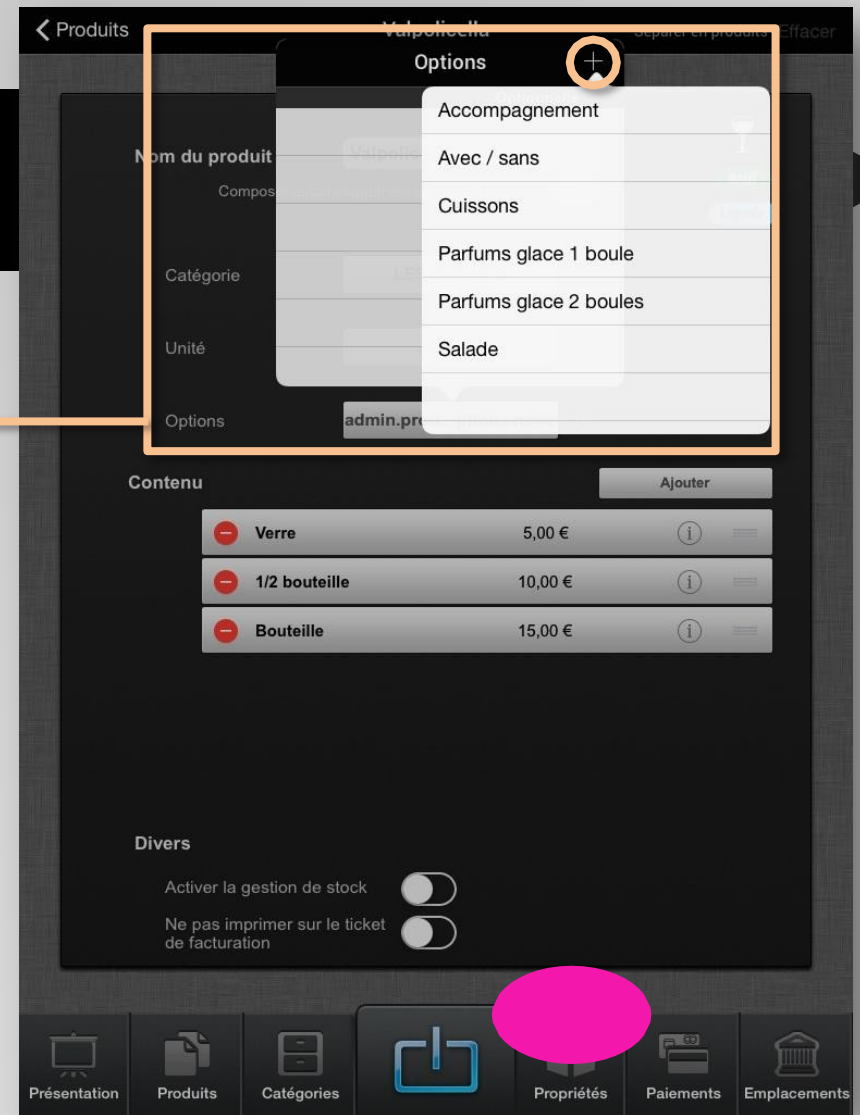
Produits
Valpolicella
Séparer en produits
Effacer

Options

Accompagnement
Avec / sans
Cuissons
Parfums glace 1 boule
Parfums glace 2 boules
Salade

Nom du produit
Valpolice
Compos

Catégorie

Unité

Options
admin.pro

Contenu
Ajouter

| | | |
|---|---|---|
| Verre | 5,00 € | |
| 1/2 bouteille | 10,00 € | |
| Bouteille | 15,00 € | |

Divers
Activer la gestion de stock
Ne pas imprimer sur le ticket de facturation

Présentation
Produits
Catégories
Propriétés
Paiements
Emplacements